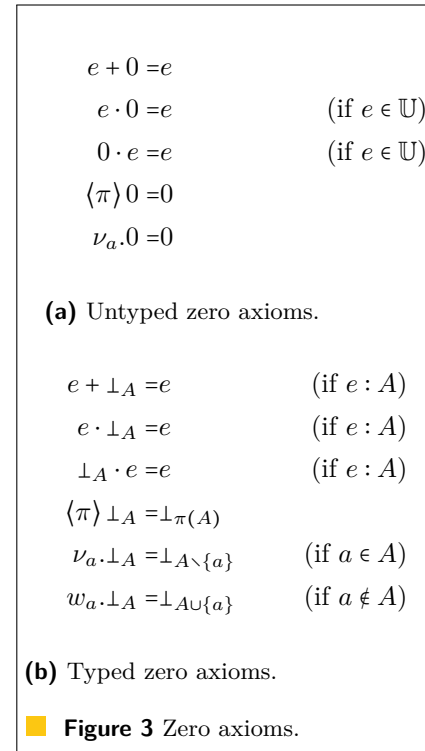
$e + 0 = e$

$e \cdot 0 = e$ (if $e \in \mathbb{U}$)

$0 \cdot e = e$ (if $e \in \mathbb{U}$)

$\langle \pi \rangle\, 0 = 0$

$\nu_a . 0 = 0$

**(a)** Untyped zero axioms.

$e + \bot_A = e$ (if $e : A$)

$e \cdot \bot_A = e$ (if $e : A$)

$\bot_A \cdot e = e$ (if $e : A$)

$\langle \pi \rangle\, \bot_A = \bot_{\pi(A)}$

$\nu_a . \bot_A = \bot_{A \setminus \{a\}}$ (if $a \in A$)

$w_a . \bot_A = \bot_{A \cup \{a\}}$ (if $a \notin A$)

**(b)** Typed zero axioms.

**Figure 3** Zero axioms.